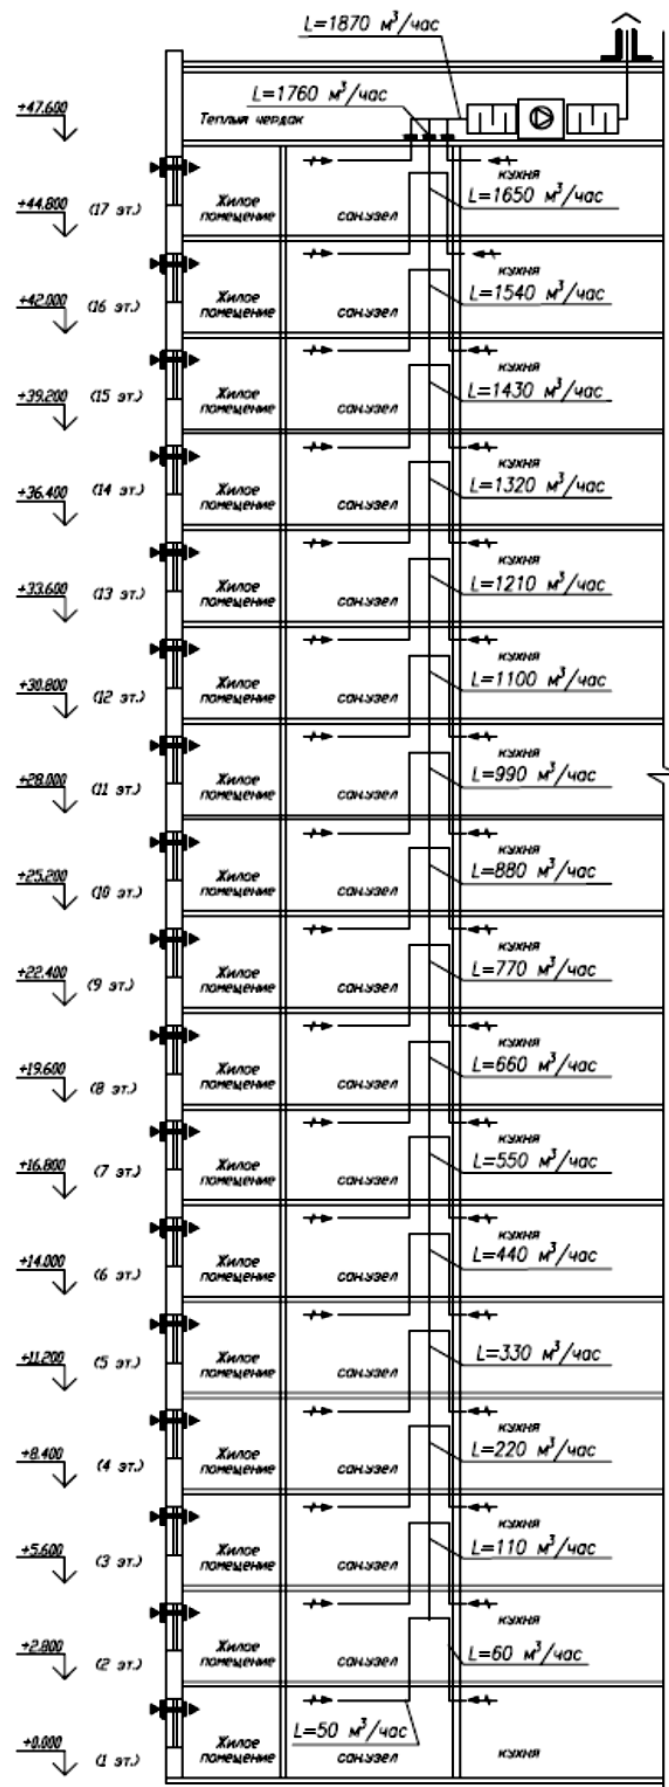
$L=1870$ $м^3/час$

$L=1760$ $м^3/час$

+47.600

Теплый чердак

кухня

+44.800 (17 эт.) Жилое помещение санузел $L=1650$ $м^3/час$

кухня

+42.000 (16 эт.) Жилое помещение санузел $L=1540$ $м^3/час$

кухня

+39.200 (15 эт.) Жилое помещение санузел $L=1430$ $м^3/час$

кухня

+36.400 (14 эт.) Жилое помещение санузел $L=1320$ $м^3/час$

кухня

+33.600 (13 эт.) Жилое помещение санузел $L=1210$ $м^3/час$

кухня

+30.800 (12 эт.) Жилое помещение санузел $L=1100$ $м^3/час$

кухня

+28.000 (11 эт.) Жилое помещение санузел $L=990$ $м^3/час$

кухня

+25.200 (10 эт.) Жилое помещение санузел $L=880$ $м^3/час$

кухня

+22.400 (9 эт.) Жилое помещение санузел $L=770$ $м^3/час$

кухня

+19.600 (8 эт.) Жилое помещение санузел $L=660$ $м^3/час$

кухня

+16.800 (7 эт.) Жилое помещение санузел $L=550$ $м^3/час$

кухня

+14.000 (6 эт.) Жилое помещение санузел $L=440$ $м^3/час$

+11.200 (5 эт.) Жилое помещение санузел $L=330$ $м^3/час$

кухня

+8.400 (4 эт.) Жилое помещение санузел $L=220$ $м^3/час$

кухня

+5.600 (3 эт.) Жилое помещение санузел $L=110$ $м^3/час$

кухня

+2.800 (2 эт.) Жилое помещение санузел $L=60$ $м^3/час$

$L=50$ $м^3/час$

+0.000 (1 эт.) Жилое помещение санузел кухня